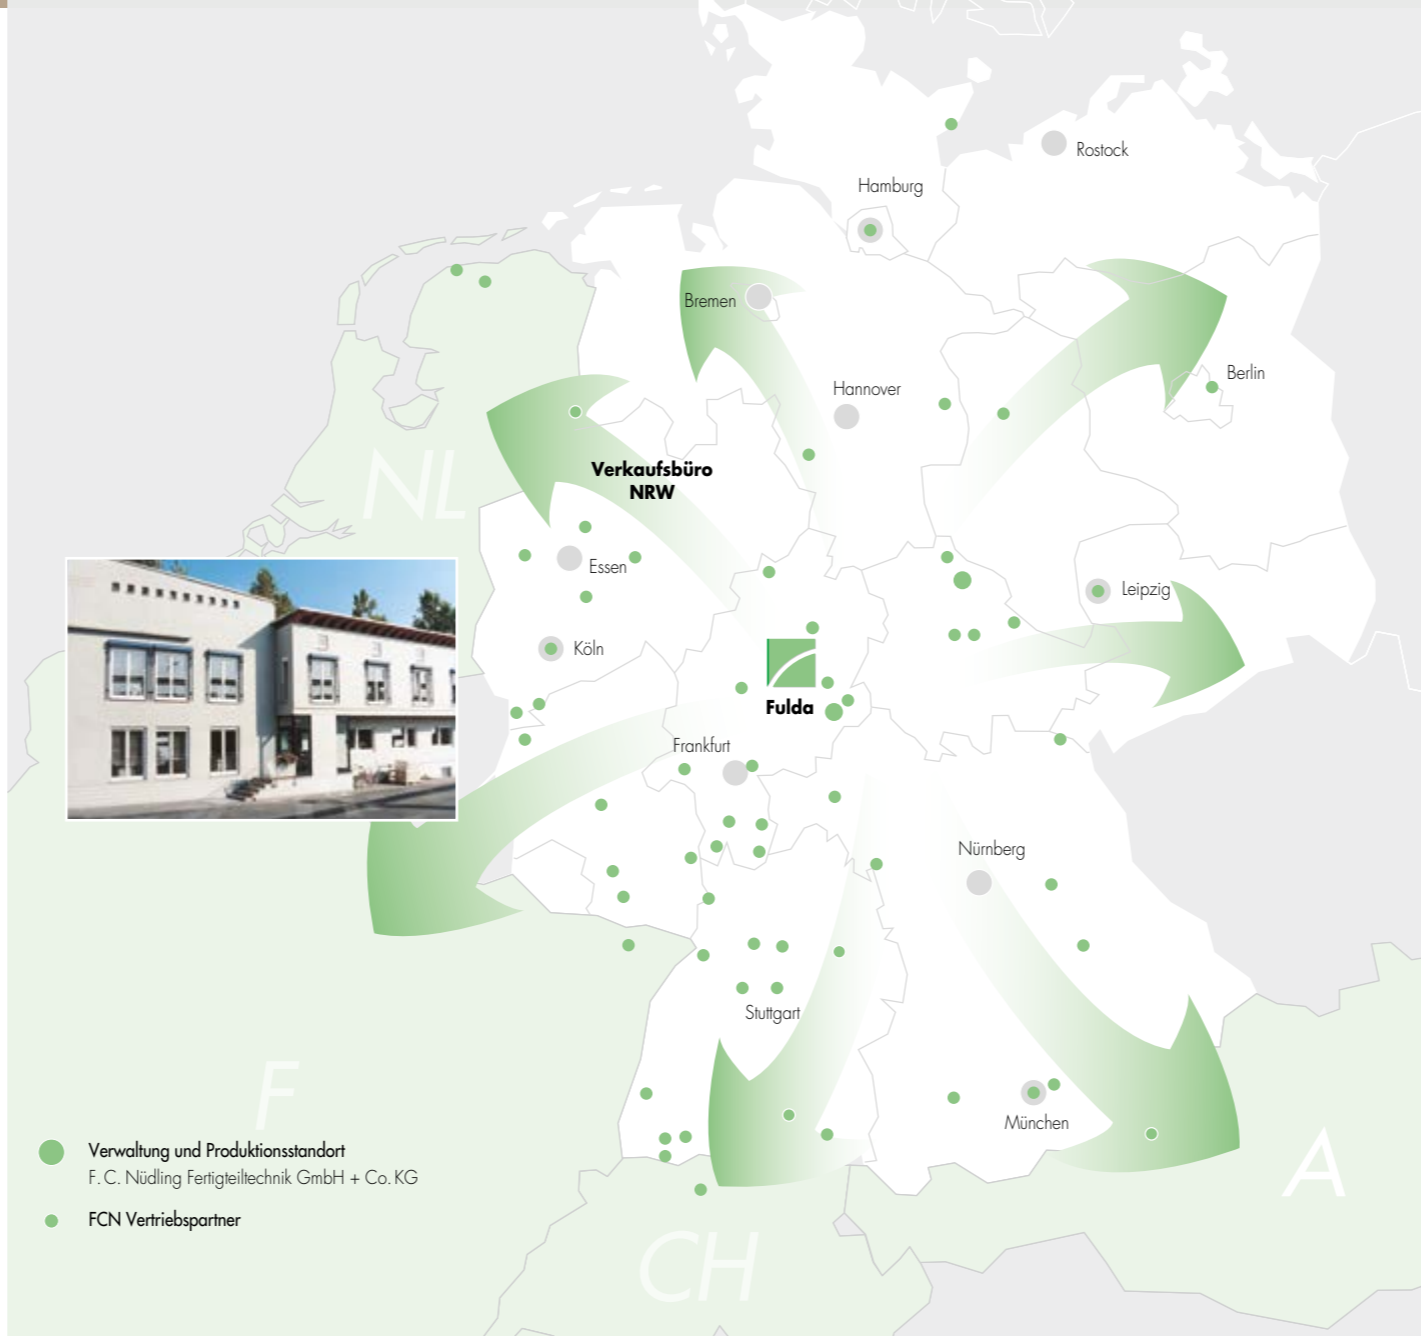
Rostock

Hamburg

Bremen

Hannover

Berlin

NL

Verkaufsbüro NRW

Essen

Leipzig

Köln

Fulda

Frankfurt

Nürnberg

Stuttgart

F

München

A

CH

Verwaltung und Produktionsstandort
F. C. Nüdling Fertigteiltechnik GmbH + Co. KG

FCN Vertriebspartner